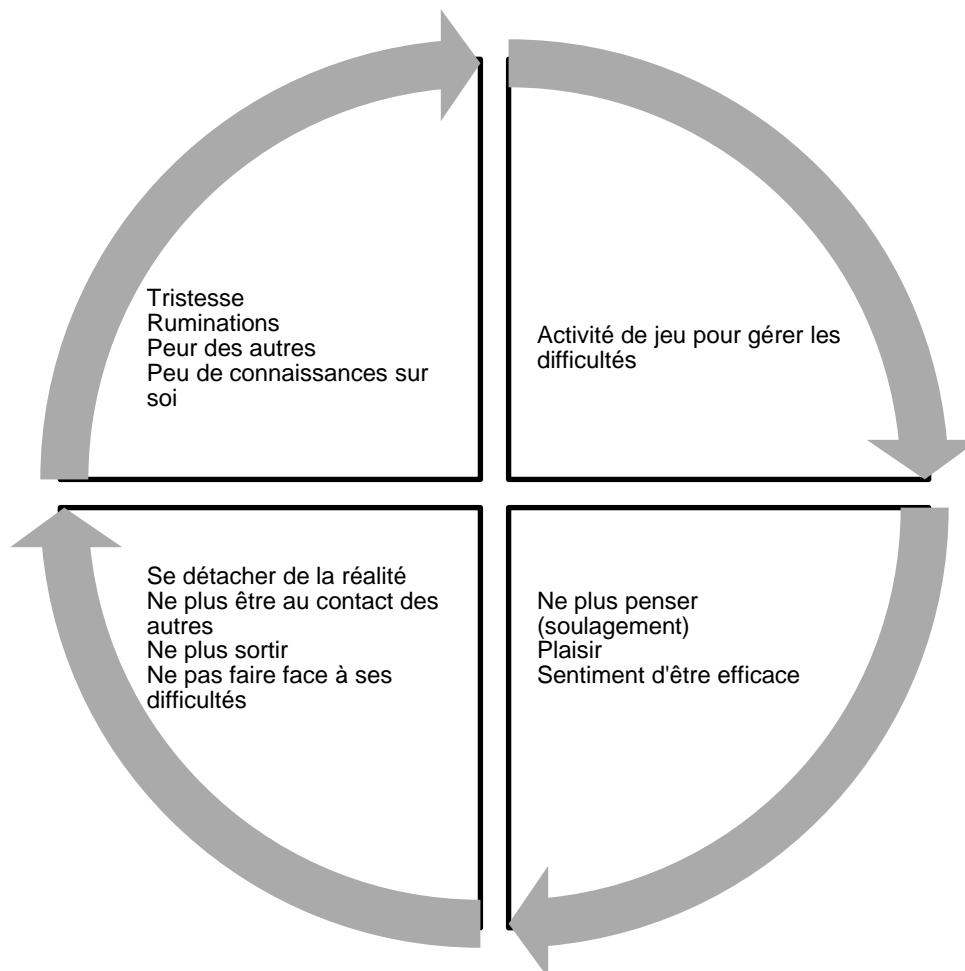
Tristesse
Ruminations
Peur des autres
Peu de connaissances sur soi

Activité de jeu pour gérer les difficultés

Ne plus penser (soulagement)
Plaisir
Sentiment d'être efficace

Se détacher de la réalité
Ne plus être au contact des autres
Ne plus sortir
Ne pas faire face à ses difficultés